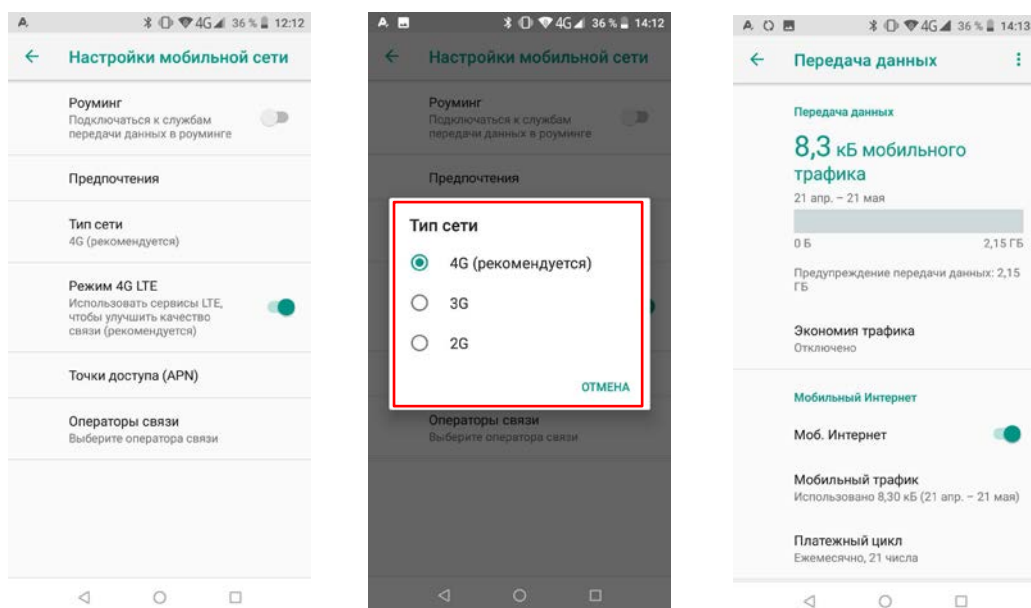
A 4G 36 % 12:12

← Настройки мобильной сети

Роуминг
Подключаться к службам передачи данных в роуминге

Предпочтения

Тип сети
4G (рекомендуется)

Режим 4G LTE
Использовать сервисы LTE, чтобы улучшить качество связи (рекомендуется)

Точки доступа (APN)

Операторы связи
Выберите оператора связи

4G 36 % 14:12

← Настройки мобильной сети

Роуминг
Подключаться к службам передачи данных в роуминге

Предпочтения

Тип сети

4G (рекомендуется)

3G

2G

ОТМЕНА

Операторы связи
Выберите оператора связи

4G 36 % 14:13

← Передача данных

Передача данных

8,3 кБ мобильного трафика
21 апр. – 21 мая

0 Б 2,15 ГБ

Предупреждение передачи данных: 2,15 ГБ

Экономия трафика
Отключено

Мобильный Интернет

Моб. Интернет

Мобильный трафик
Использовано 8,30 кБ (21 апр. – 21 мая)

Платежный цикл
Ежемесячно, 21 числа